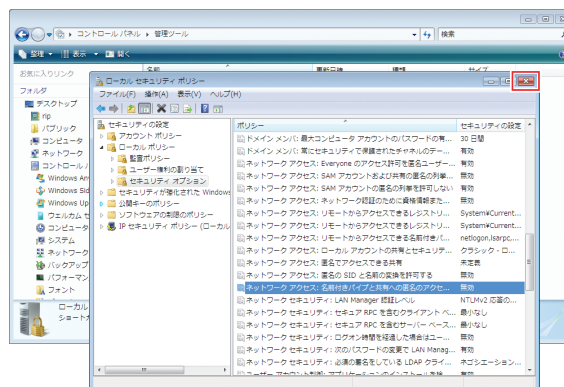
« コントロール パネル » 管理ツール
検索
整理 | 表示 | 開く
お気に入りリンク
名前 更新日時 種類 サイズ
フォルダ
デスクトップ
rip
パブリック
コンピュータ
ネットワーク
コントロール パ
Windows Anyt
Windows Side
Windows Upd
ウェルカム セ
コンピュータ
システム
ネットワーク
バックアップ
パフォーマン
フォント
ローカル
ショート
ローカル セキュリティ ポリシー
ファイル(F) 操作(A) 表示(V) ヘルプ(H)
セキュリティの設定
アカウント ポリシー
ローカル ポリシー
監査ポリシー
ユーザー権利の割り当て
セキュリティ オプション
セキュリティが強化された Windows
公開キーのポリシー
ソフトウェアの制限のポリシー
IP セキュリティ ポリシー (ローカル
ポリシー
セキュリティの設定

| ポリシー | セキュリティの設定 |
|---|---|
| ドメイン メンバ: 最大コンピュータ アカウントのパスワードの有... | 30 日間 |
| ドメイン メンバ: 常にセキュリティで保護されたチャネルのデー... | 有効 |
| ネットワーク アクセス: Everyone のアクセス許可を匿名ユーザー... | 無効 |
| ネットワーク アクセス: SAM アカウントおよび共有の匿名の列挙... | 有効 |
| ネットワーク アクセス: SAM アカウントの匿名の列挙を許可しない | 有効 |
| ネットワーク アクセス: ネットワーク認証のために資格情報を... | 無効 |
| ネットワーク アクセス: リモートからアクセスできるレジストリ... | System¥Current... |
| ネットワーク アクセス: リモートからアクセスできるレジストリ... | System¥Current... |
| ネットワーク アクセス: リモートからアクセスできる名前付きパ... | netlogon,lsarpc,... |
| ネットワーク アクセス: ローカル アカウントの共有とセキュリテ... | クラシック - ロ... |
| ネットワーク アクセス: 匿名でアクセスできる共有 | 未定義 |
| ネットワーク アクセス: 匿名の SID と名前の変換を許可する | 無効 |
| ネットワーク アクセス: 名前付きパイプと共有への匿名のアクセ... | 有効 |
| ネットワーク セキュリティ: LAN Manager 認証レベル | NTLMv2 応答の... |
| ネットワーク セキュリティ: セキュア RPC を含むクライアント ベ... | 最小なし |
| ネットワーク セキュリティ: セキュア RPC を含むサーバー ベース... | 最小なし |
| ネットワーク セキュリティ: ログオン時間を経過した場合はユー... | 無効 |
| ネットワーク セキュリティ: 次のパスワードの変更で LAN Manag... | 有効 |
| ネットワーク セキュリティ: 必須の署名をしている LDAP クライ... | ネゴシエーション... |